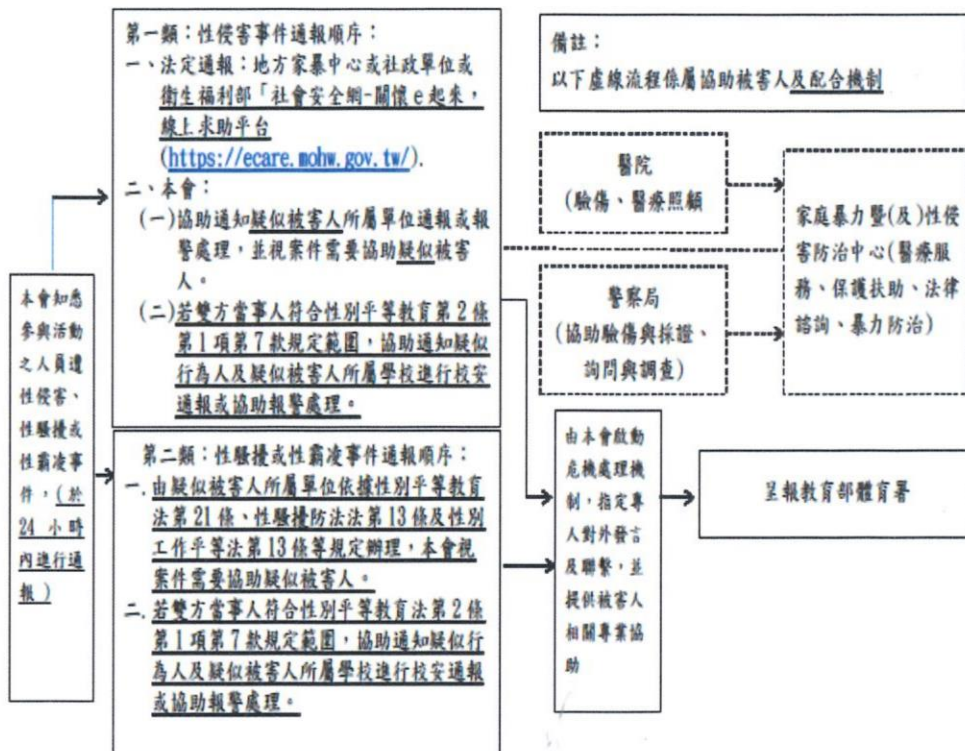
本會知悉參與活動之人員遭性侵害、性騷擾或性霸凌事件，(於24小時內進行通報)

第一類：性侵害事件通報順序：
一、法定通報：地方家暴中心或社政單位或衛生福利部「社會安全網-關懷e起來，線上求助平台
(https://ecare.mohw.gov.tw/).
二、本會：
(一)協助通知疑似被害人所屬單位通報或報警處理，並視案件需要協助疑似被害人。
(二)若雙方當事人符合性別平等教育第2條第1項第7款規定範圍，協助通知疑似行為人及疑似被害人所屬學校進行校安通報或協助報警處理。

第二類：性騷擾或性霸凌事件通報順序：
一.由疑似被害人所屬單位依據性別平等教育法第21條、性騷擾防治法第13條及性別工作平等法第13條等規定辦理，本會視案件需要協助疑似被害人。
二.若雙方當事人符合性別平等教育法第2條第1項第7款規定範圍，協助通知疑似行為人及疑似被害人所屬學校進行校安通報或協助報警處理。

備註：
以下虛線流程係屬協助被害人及配合機制

醫院
(驗傷、醫療照顧

警察局
(協助驗傷與採證、詢問與調查)

家庭暴力暨(及)性侵害防治中心(醫療服務、保護扶助、法律諮詢、暴力防治)

由本會啟動危機處理機制，指定專人對外發言及聯繫，並提供被害人相關專業協助

呈報教育部體育署